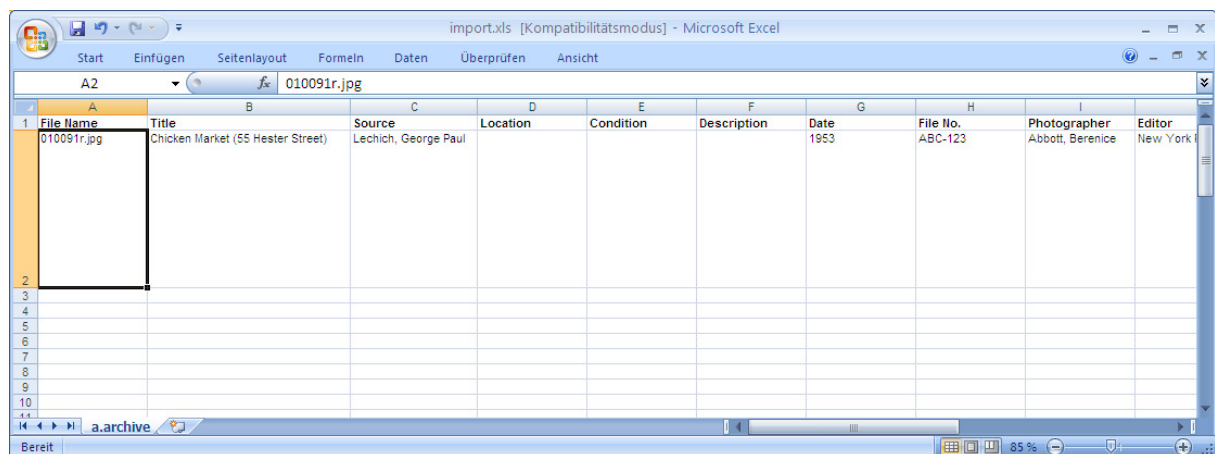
import.xls [Kompatibilitätsmodus] - Microsoft Excel

Start Einfügen Seitenlayout Formeln Daten Überprüfen Ansicht

A2 $f_x$ 010091r.jpg

| | A | B | C | D | E | F | G | H | I | J |
|---|---|---|---|---|---|---|---|---|---|---|
| 1 | File Name | Title | Source | Location | Condition | Description | Date | File No. | Photographer | Editor |
| 2 | 010091r.jpg | Chicken Market (55 Hester Street) | Lechich, George Paul | | | | 1953 | ABC-123 | Abbott, Berenice | New York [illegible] |
| 3 | | | | | | | | | | |
| 4 | | | | | | | | | | |
| 5 | | | | | | | | | | |
| 6 | | | | | | | | | | |
| 7 | | | | | | | | | | |
| 8 | | | | | | | | | | |
| 9 | | | | | | | | | | |
| 10 | | | | | | | | | | |
| 11 | | | | | | | | | | |

a.archive

Bereit 85 %